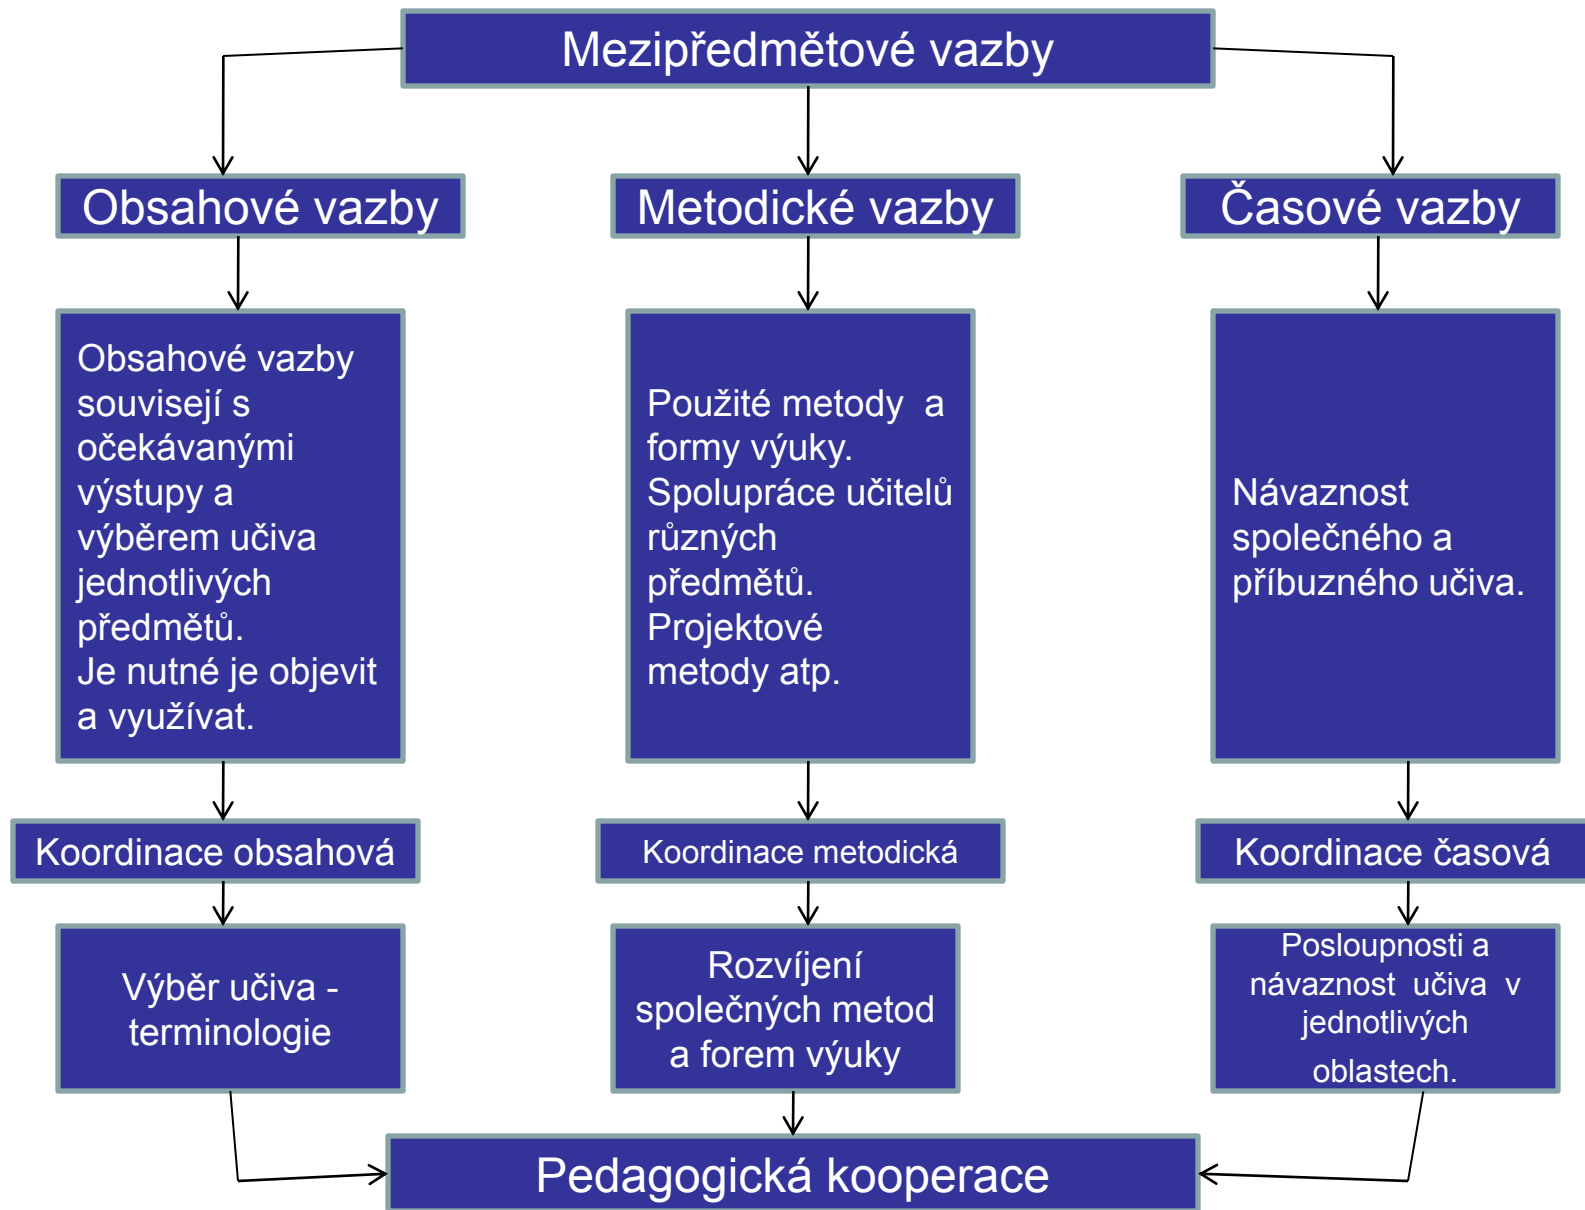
Mezipředmětové vazby

Obsahové vazby

Metodické vazby

Časové vazby

Obsahové vazby souvisejí s očekávanými výstupy a výběrem učiva jednotlivých předmětů.
Je nutné je objevit a využívat.

Použité metody a formy výuky.
Spolupráce učitelů různých předmětů.
Projektové metody atp.

Návaznost společného a příbuzného učiva.

Koordinace obsahová

Koordinace metodická

Koordinace časová

Výběr učiva - terminologie

Rozvíjení společných metod a forem výuky

Posloupnosti a návaznost učiva v jednotlivých oblastech.

Pedagogická kooperace